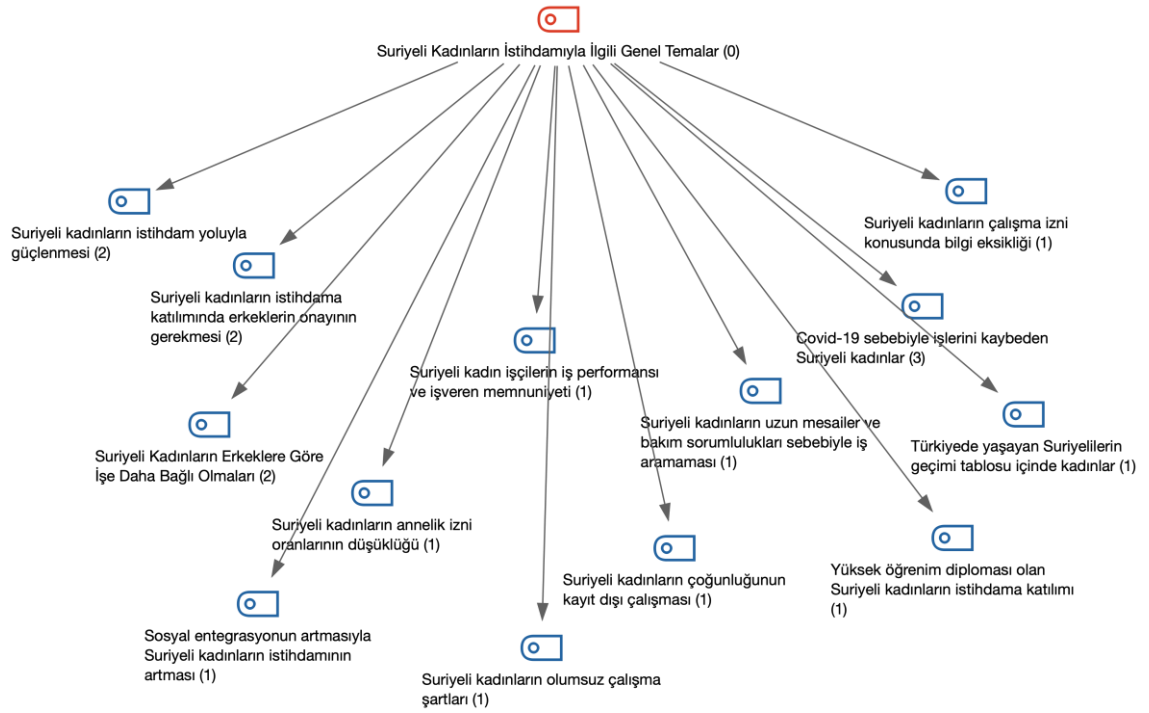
Suriyeli Kadınların İstihdamıyla İlgili Genel Temalar (0)

Suriyeli kadınların istihdam yoluyla güçlenmesi (2)

Suriyeli kadınların çalışma izni konusunda bilgi eksikliği (1)

Suriyeli kadınların istihdama katılımında erkeklerin onayının gerekmesi (2)

Covid-19 sebebiyle işlerini kaybeden Suriyeli kadınlar (3)

Suriyeli kadın işçilerin iş performansı ve işveren memnuniyeti (1)

Suriyeli kadınların uzun mesailer ve bakım sorumlulukları sebebiyle iş aramaması (1)

Türkiyede yaşayan Suriyelilerin geçimi tablosu içinde kadınlar (1)

Suriyeli Kadınların Erkeklere Göre İşe Daha Bağlı Olmaları (2)

Suriyeli kadınların annelik izni oranlarının düşüklüğü (1)

Yüksek öğrenim diploması olan Suriyeli kadınların istihdama katılımı (1)

Suriyeli kadınların çoğunluğunun kayıt dışı çalışması (1)

Sosyal entegrasyonun artmasıyla Suriyeli kadınların istihdamının artması (1)

Suriyeli kadınların olumsuz çalışma şartları (1)